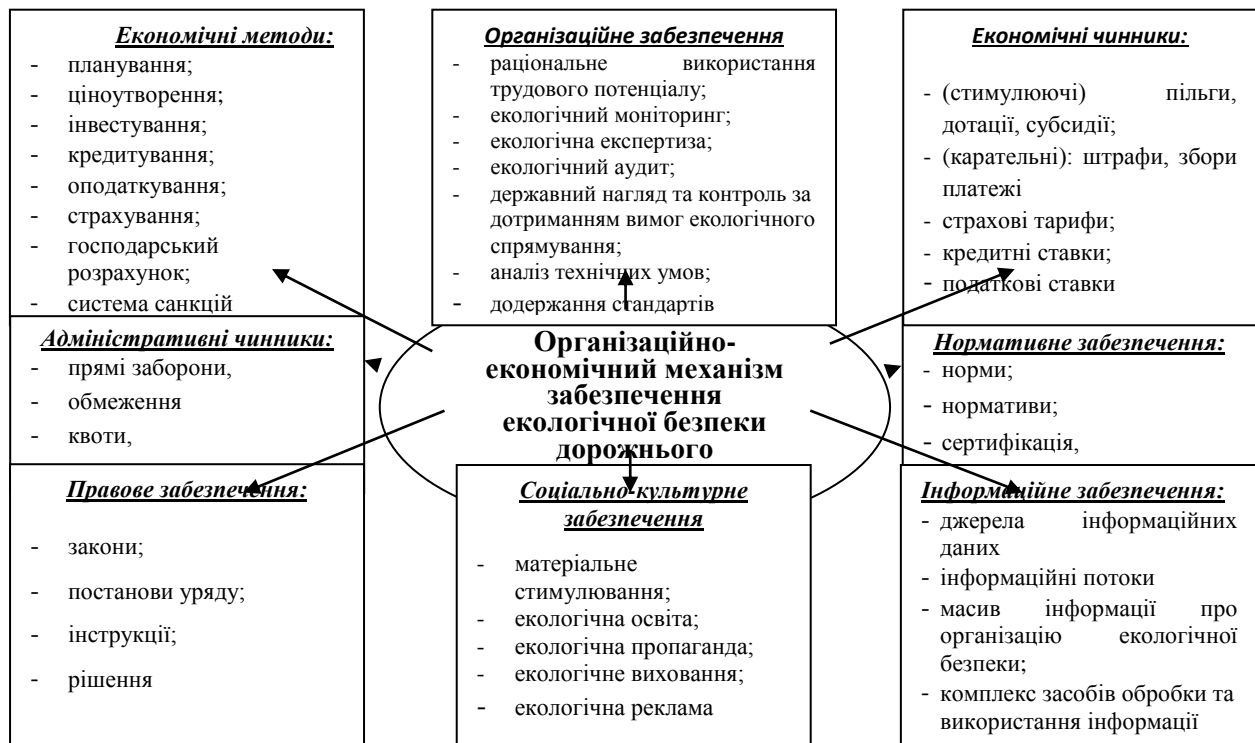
Економічні методи:
- планування;
- ціноутворення;
- інвестування;
- кредитування;
- оподаткування;
- страхування;
- господарський розрахунок;
- система санкцій

Організаційне забезпечення
- раціональне використання трудового потенціалу;
- екологічний моніторинг;
- екологічна експертиза;
- екологічний аудит;
- державний нагляд та контроль за дотриманням вимог екологічного спрямування;
- аналіз технічних умов;
- додержання стандартів

Економічні чинники:
- (стимулюючі) пільги, дотації, субсидії;
- (каратальні): штрафи, збори платежі
- страхові тарифи;
- кредитні ставки;
- податкові ставки

Адміністративні чинники:
- прямі заборони,
- обмеження
- квоти,

Організаційно-економічний механізм забезпечення екологічної безпеки дорожнього

Нормативне забезпечення:
- норми;
- нормативи;
- сертифікація,

Правове забезпечення:
- закони;
- постанови уряду;
- інструкції;
- рішення

Соціально-культурне забезпечення
- матеріальне стимулювання;
- екологічна освіта;
- екологічна пропаганда;
- екологічне виховання;
- екологічна реклама

Інформаційне забезпечення:
- джерела інформаційних даних
- інформаційні потоки
- масив інформації про організацію екологічної безпеки;
- комплекс засобів обробки та використання інформаці